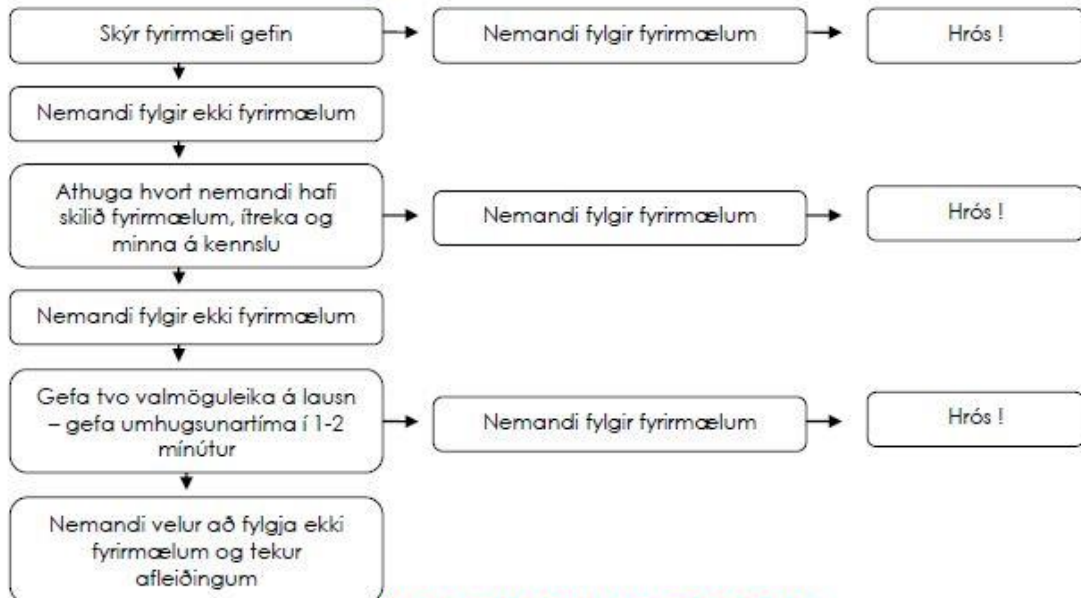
Skýr fyrirmæli gefin

Nemandi fylgir fyrirmælum

Hrós !

Nemandi fylgir ekki fyrirmælum

Athuga hvort nemandi hafi skilið fyrirmælum, ítreka og minna á kennslu

Nemandi fylgir fyrirmælum

Hrós !

Nemandi fylgir ekki fyrirmælum

Gefa tvo valmöguleika á lausn – gefa umhugsunartíma í 1-2 mínútur

Nemandi fylgir fyrirmælum

Hrós !

Nemandi velur að fylgja ekki fyrirmælum og tekur afleiðingum